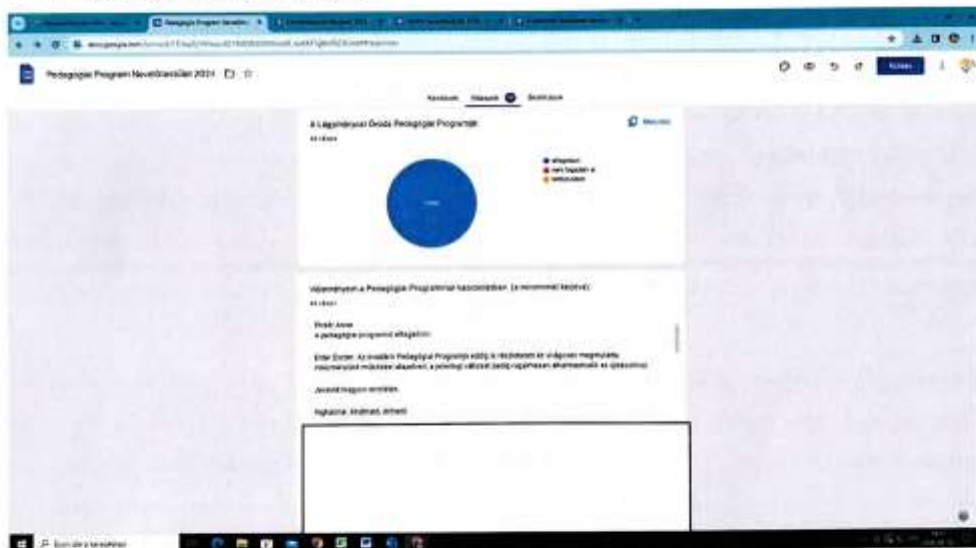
Pedagógiai Program Nevelőtestület 2024

Kérdések Válaszok Beállítások

A Lágymányosi Óvoda Pedagógiai Programját

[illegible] válasz

elfogadom
nem fogadom el
tartózkodom

Véleményem a Pedagógiai Programmal kapcsolatban: (a névvel nem kötelező)

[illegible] válasz

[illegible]
a pedagógiai programot elfogadom

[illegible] Az óvodánk Pedagógiai Programja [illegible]

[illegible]

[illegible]

Küldés